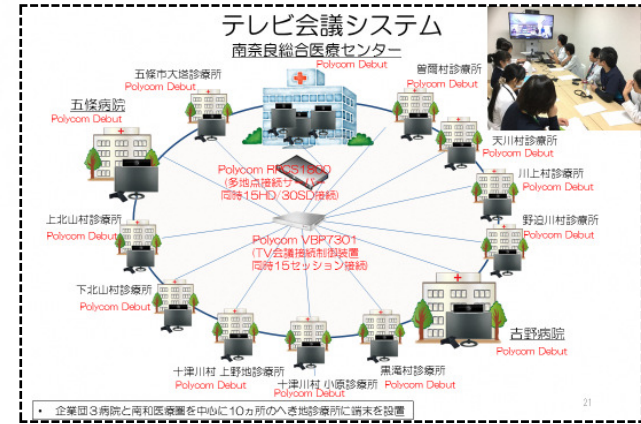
テレビ会議システム

南奈良総合医療センター
Polycom Debut

五條市大塔診療所
Polycom Debut

曽爾村診療所
Polycom Debut

五條病院
Polycom Debut

天川村診療所
Polycom Debut

川上村診療所
Polycom Debut

Polycom RMX1800
(多地点接続サーバ
同時15HD/30SD接続)

野迫川村診療所
Polycom Debut

上北山村診療所
Polycom Debut

Polycom VBP7301
(TV会議接続制御装置
同時15セッション接続)

下北山村診療所
Polycom Debut

吉野病院
Polycom Debut

十津川村 上野地診療所
Polycom Debut

十津川村 小原診療所
Polycom Debut

黒滝村診療所
Polycom Debut

• 企業団3病院と南和医療圏を中心に10ヵ所のへき地診療所に端末を設置

21